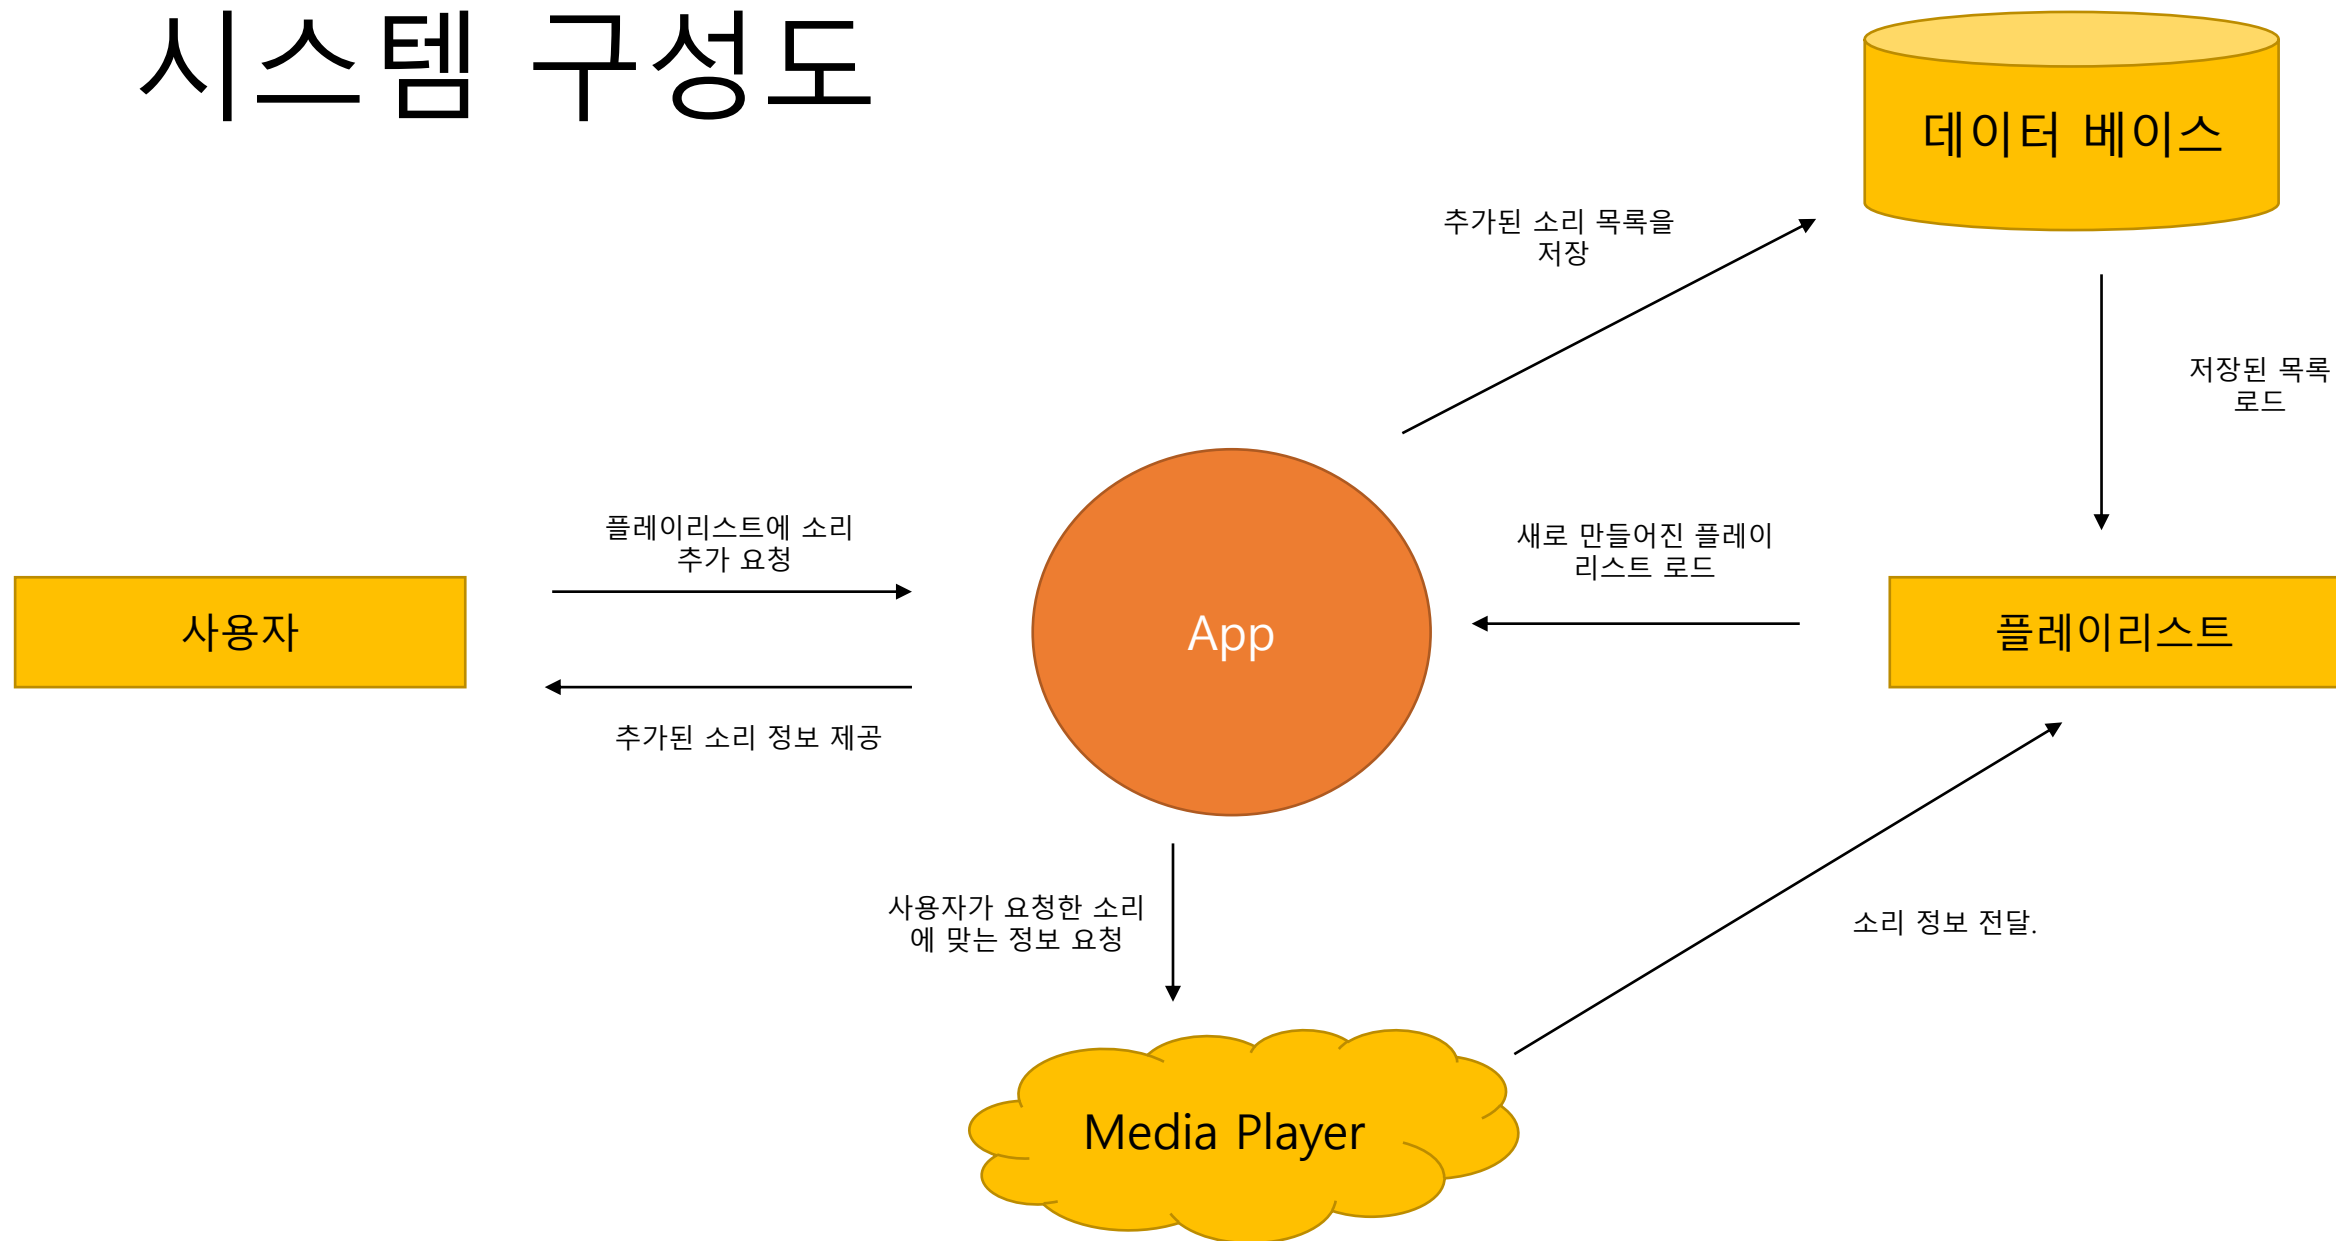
시스템 구성도

데이터 베이스

추가된 소리 목록을 저장

저장된 목록 로드

플레이리스트에 소리 추가 요청

사용자

추가된 소리 정보 제공

App

새로 만들어진 플레이리스트 로드

플레이리스트

사용자가 요청한 소리에 맞는 정보 요청

소리 정보 전달.

Media Player